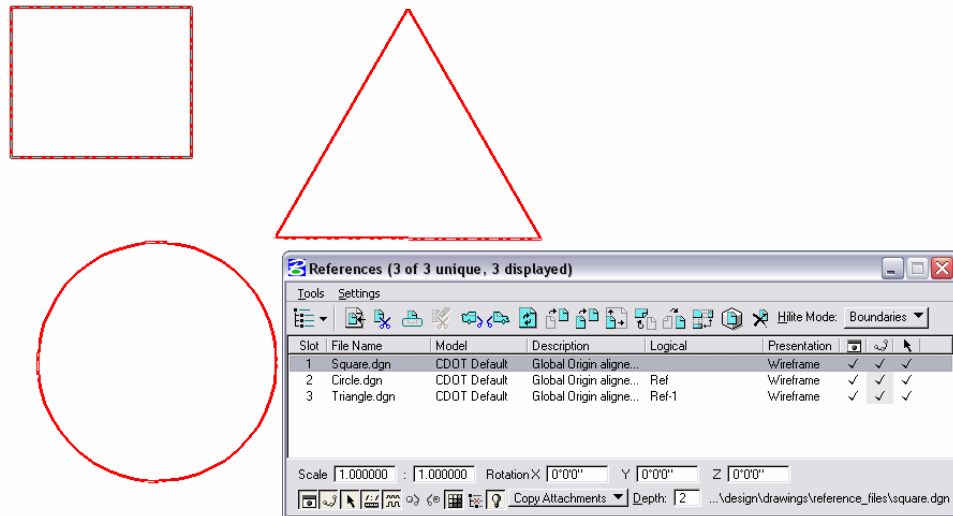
References (3 of 3 unique, 3 displayed)

Tools Settings

Hilite Mode: Boundaries

| Slot | File Name | Model | Description | Logical | Presentation | | | |
|---|---|---|---|---|---|---|---|---|
| 1 | Square.dgn | CDOT Default | Global Origin aligne... | | Wireframe | ✓ | ✓ | ✓ |
| 2 | Circle.dgn | CDOT Default | Global Origin aligne... | Ref | Wireframe | ✓ | ✓ | ✓ |
| 3 | Triangle.dgn | CDOT Default | Global Origin aligne... | Ref-1 | Wireframe | ✓ | ✓ | ✓ |

Scale 1.000000 : 1.000000 Rotation X 0°0'0" Y 0°0'0" Z 0°0'0"

Copy Attachments Depth: 2 ...\design\drawings\reference_files\square.dgn